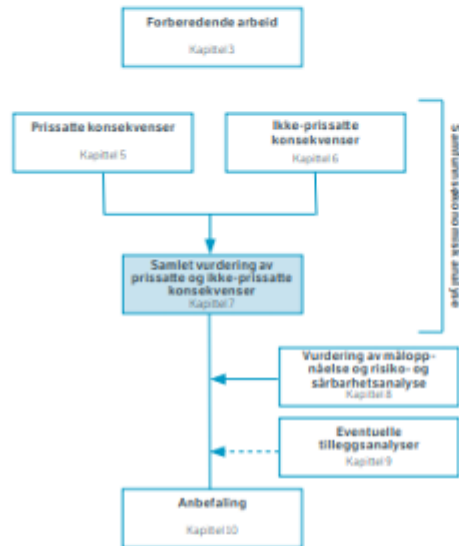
Forberedende arbeid
Kapittel 3

Prissatte konsekvenser
Kapittel 5

Ikke-prissatte konsekvenser
Kapittel 6

Samlet vurdering av prissatte og ikke-prissatte konsekvenser
Kapittel 7

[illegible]

Vurdering av måloppnåelse og risiko- og sårbarhetsanalyse
Kapittel 8

Eventuelle tilleggsanalyser
Kapittel 9

Anbefaling
Kapittel 10